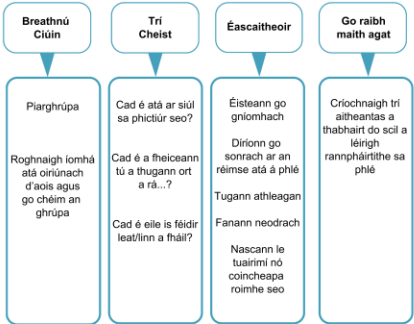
Breathnú Ciúin

Piarghrúpa

Roghnaigh íomhá atá oiriúnach d'aois agus go chéim an ghrúpa

Trí Cheist

Cad é atá ar siúl sa phictiúr seo?

Cad é a fheiceann tú a thugann ort a rá...?

Cad é eile is féidir leat/linn a fháil?

Éascaitheoir

Éisteann go gníomhach

Díríonn go sonrach ar an réimse atá á phlé

Tugann athleagan

Fanann neodrach

Nascann le tuairimí nó coincheapa roimhe seo

Go raibh maith agat

Críochnaigh trí aitheantas a thabhairt do scil a léirigh rannpháirtithe sa phlé